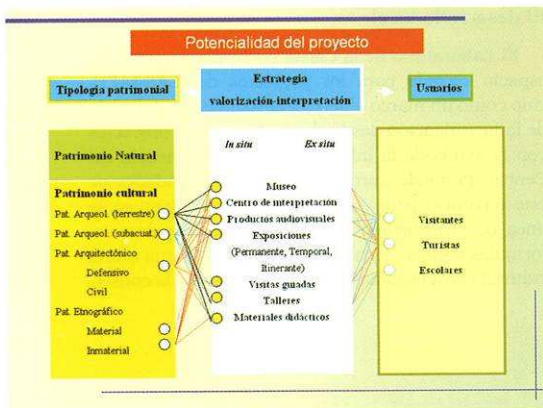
Potencialidad del proyecto

Tipología patrimonial

Estrategia valorización-interpretación

Usuarios

Patrimonio Natural

Patrimonio cultural

Pat. Arqueol. (terrestre)

Pat. Arqueol. (subacuat.)

Pat. Arquitectónico

Defensivo

Civil

Pat. Etnográfico

Material

Inmaterial

In situ

Ex situ

Museo

Centro de interpretación

Productos audiovisuales

Exposiciones (Permanente, Temporal, Itinerante)

Visitas guiadas

Talleres

Materiales didácticos

Visitantes

Turistas

Escolares